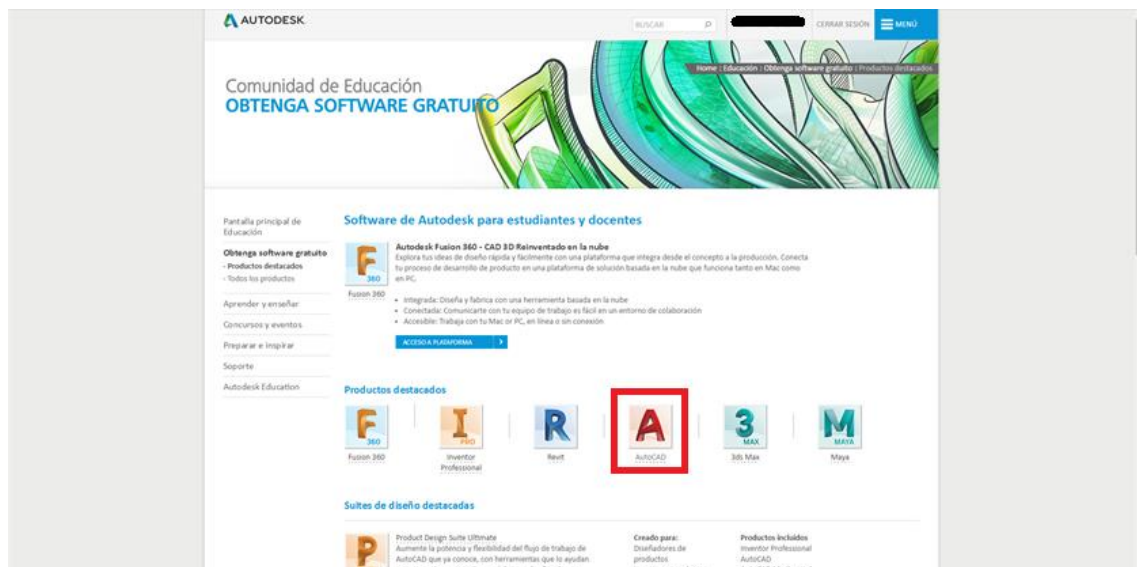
AUTODESK

BUSCAR

CERRAR SESIÓN

MENÚ

Home | Educación | Obtenga software gratuito | Productos destacados

Comunidad de Educación
OBTENGA SOFTWARE GRATUITO

Pantalla principal de Educación

Obtenga software gratuito
- Productos destacados
- Todos los productos

Aprender y enseñar

Concursos y eventos

Preparar e inspirar

Soporte

Autodesk Education

Software de Autodesk para estudiantes y docentes

Autodesk Fusion 360 - CAD 3D Reinventado en la nube
Explora tus ideas de diseño rápida y fácilmente con una plataforma que integra desde el concepto a la producción. Conecta tu proceso de desarrollo de producto en una plataforma de solución basada en la nube que funciona tanto en Mac como en PC.

F 360
Fusion 360

- Integrada: Diseña y fabrica con una herramienta basada en la nube
- Conectada: Comunicarte con tu equipo de trabajo es fácil en un entorno de colaboración
- Accesible: Trabaja con tu Mac o PC, en línea o sin conexión

ACCESO A PLATAFORMA

Productos destacados

F 360
Fusion 360

I PRO
Inventor Professional

R
Revit

A
AutoCAD

3 MAX
3ds Max

M MAYA
Maya

Suites de diseño destacadas

P
Product Design Suite Ultimate
Aumente la potencia y flexibilidad del flujo de trabajo de AutoCAD que ya conoce, con herramientas que lo ayudan

Creado para:
Diseñadores de productos

Productos incluidos
Inventor Professional
AutoCAD